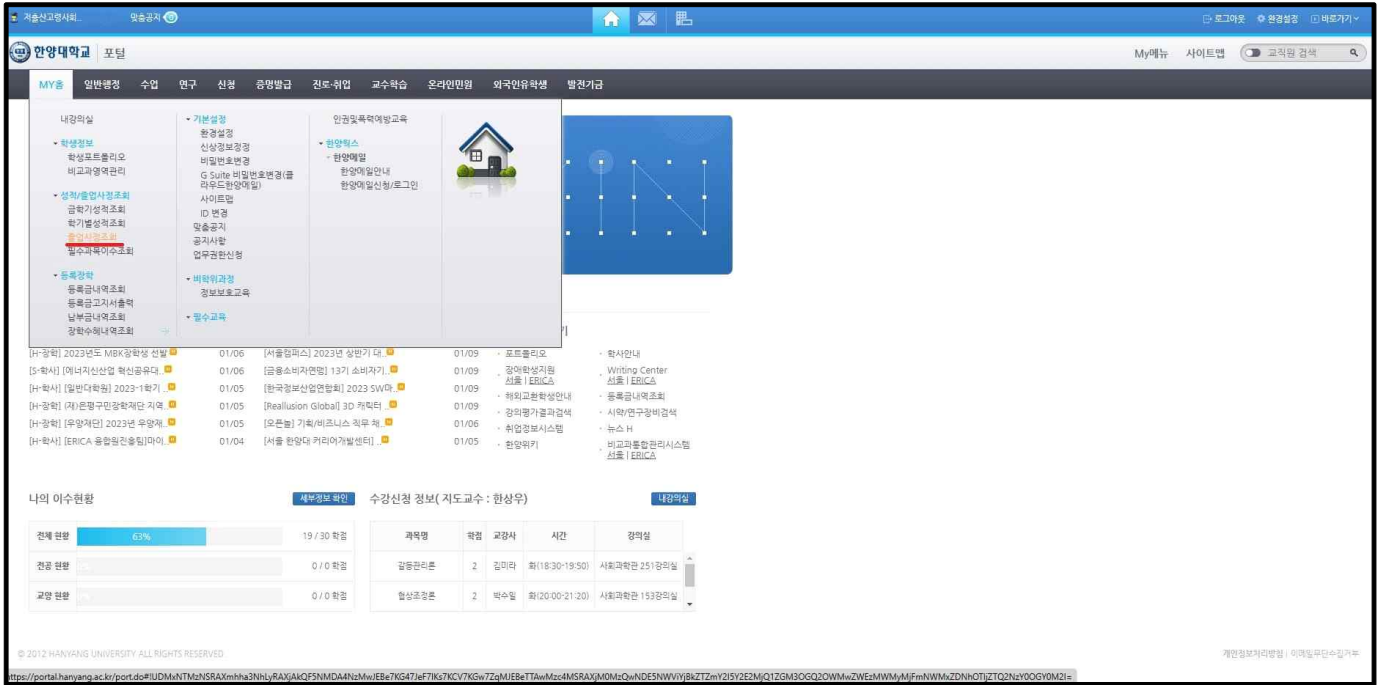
저출산고령사회_ 맞춤공지

로그아웃 환경설정 바로가기

한양대학교 포털

My메뉴 사이트맵 교직원 검색

MY홈 일반행정 수업 연구 신청 증명발급 진로·취업 교수학습 온라인민원 외국인유학생 발전기금

내강의실

학생정보
학생포트폴리오
비교과영역관리

성적/졸업사정조회
금학기성적조회
학기별성적조회
졸업사정조회
필수과목이수조회

등록장학
등록금내역조회
등록금고지서출력
납부금내역조회
장학수혜내역조회

기본설정
환경설정
신상정보경정
비밀번호변경
G Suite 비밀번호변경(클라우드한양메일)
사이트맵
ID 변경
맞춤공지
공지사항
업무권한신청

비학위과정
정보보호교육

필수교육

인권및폭력예방교육

한양웍스
한양메일
한양메일안내
한양메일신청/로그인

| | | | | |
|---|---|---|---|---|
| [H-장학] 2023년도 MBK장학생 선발 | 01/06 | [서울캠퍼스] 2023년 상반기 대.. | 01/09 | 포트폴리오 |
| [S-학사] [에너지신산업 혁신공유대.. | 01/06 | [금융소비자연맹] 13기 소비자기.. | 01/09 | 장애학생지원 서울 \| ERICA |
| [H-학사] [일반대학원] 2023-1학기 .. | 01/05 | [한국정보산업연합회] 2023 SW마.. | 01/09 | 해외교환학생안내 |
| [H-장학] (재)은평구민장학재단 지역.. | 01/05 | [Reallusion Global] 3D 캐릭터 .. | 01/09 | 강의평가결과검색 |
| [H-장학] [우양재단] 2023년 우양재.. | 01/05 | [오픈놀] 기획/비즈니스 직무 체.. | 01/06 | 취업정보시스템 |
| [H-학사] [ERICA 융합원전솔팀]마이.. | 01/04 | [서울 한양대 커리어개발센터] .. | 01/05 | 한양위키 |

학사안내
Writing Center 서울 | ERICA
등록금내역조회
시약/연구장비검색
뉴스 H
비교과통합관리시스템 서울 | ERICA

나의 이수현황 세부정보 확인

| | | |
|---|---|---|
| 전체 현황 | 63% | 19 / 30 학점 |
| 전공 현황 | | 0 / 0 학점 |
| 교양 현황 | | 0 / 0 학점 |

수강신청 정보( 지도교수 : 한상우) 내강의실

| 과목명 | 학점 | 교강사 | 시간 | 강의실 |
|---|---|---|---|---|
| 갈등관리론 | 2 | 김미라 | 화(18:30-19:50) | 사회과학관 251강의실 |
| 협상조정론 | 2 | 박수일 | 화(20:00-21:20) | 사회과학관 153강의실 |

© 2012 HANYANG UNIVERSITY ALL RIGHTS RESERVED

개인정보처리방침 | 이메일무단수집거부

https://portal.hanyang.ac.kr/port.do#!UDMxNTMzNSRAXmhha3NhLyRAXjAkQF5NMDA4NzMwJEBe7KG47JeF7IKs7KCV7KGw7ZqMJEBeTTAwMzc4MSRAXjM0MzQwNDE5NWViYjBkZTZmY2I5Y2E2MjQ1ZGM3OGQ2OWMwZWEzMWMyMjFmNWMxZDNhOTJjZTQ2NzY0OGY0M2I=